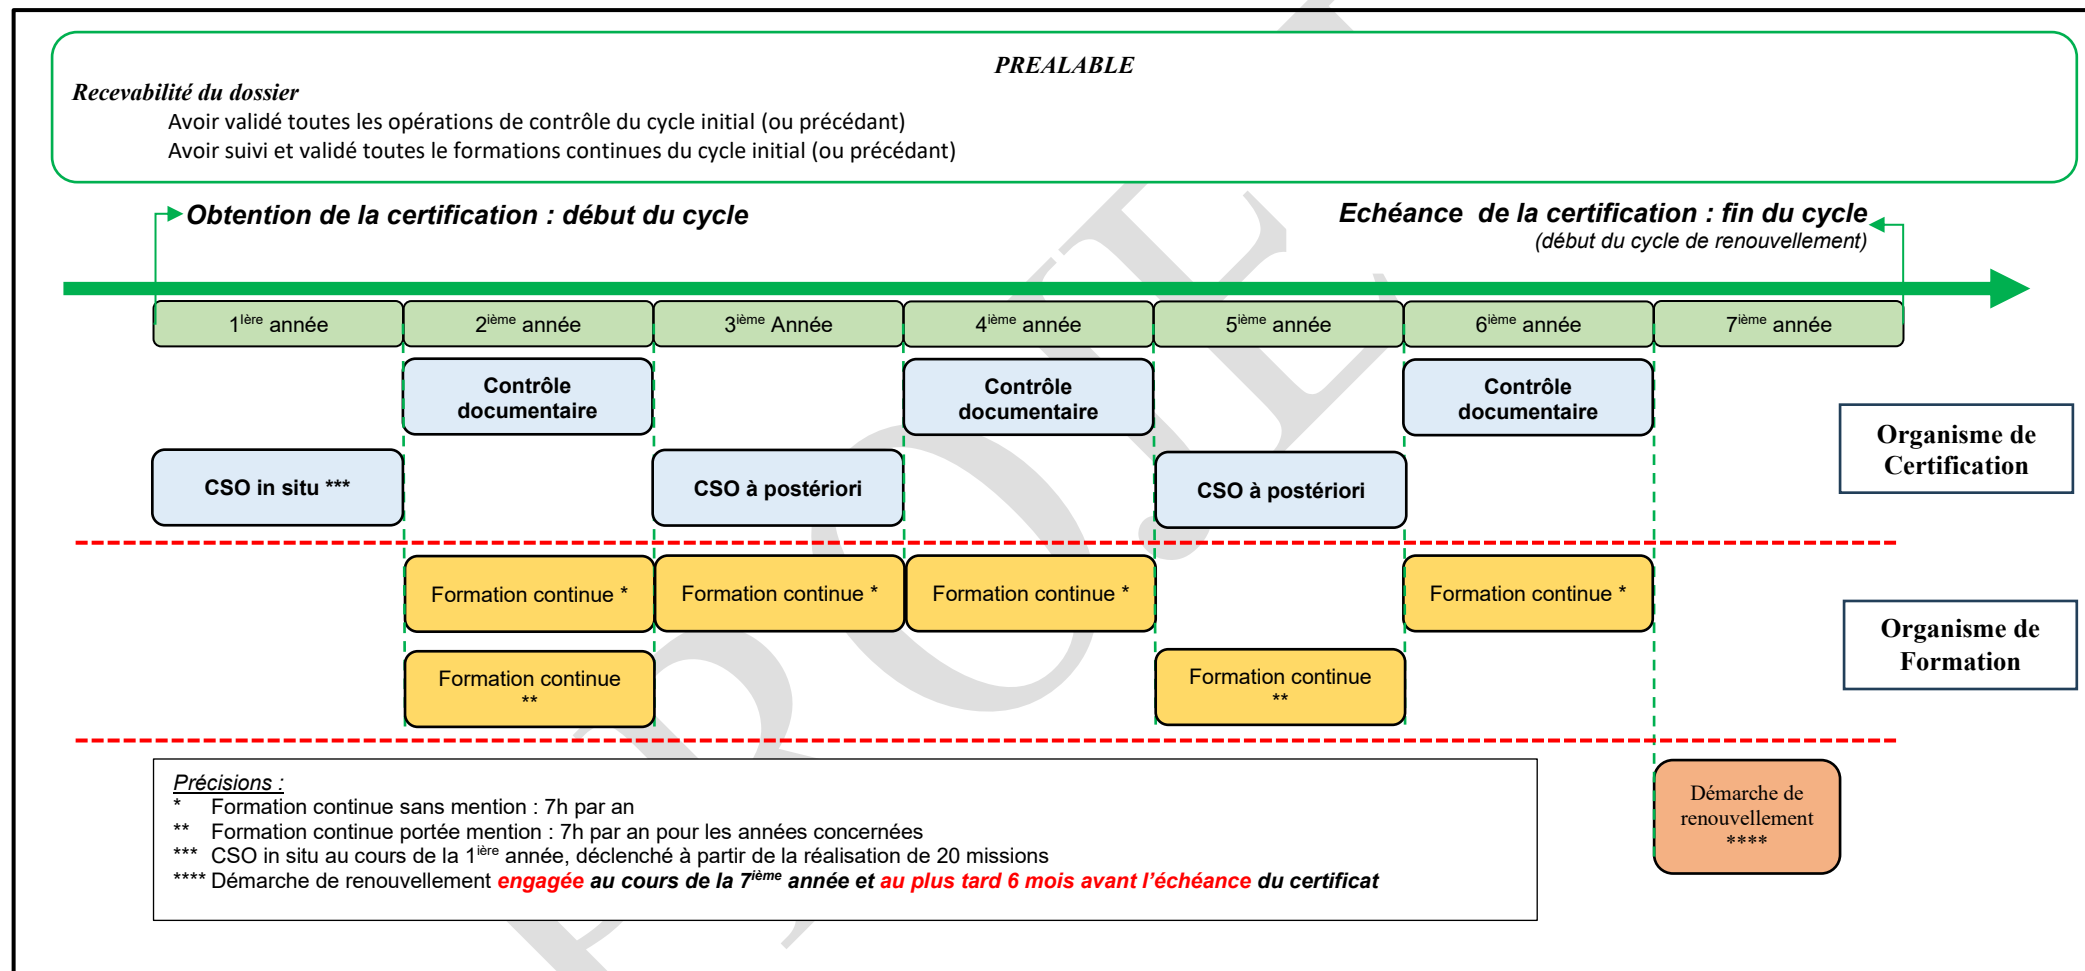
PREALABLE

Recevabilité du dossier

Avoir validé toutes les opérations de contrôle du cycle initial (ou précédant)
Avoir suivi et validé toutes le formations continues du cycle initial (ou précédant)

Obtention de la certification : début du cycle

Echéance de la certification : fin du cycle
(début du cycle de renouvellement)

| $1^{\text{ère}}$ année | $2^{\text{ième}}$ année | $3^{\text{ième}}$ Année | $4^{\text{ième}}$ année | $5^{\text{ième}}$ année | $6^{\text{ième}}$ année | $7^{\text{ième}}$ année |
|---|---|---|---|---|---|---|

Contrôle documentaire

Contrôle documentaire

Contrôle documentaire

Organisme de Certification

CSO in situ ***

CSO à postériori

CSO à postériori

Formation continue *

Formation continue *

Formation continue *

Formation continue *

Organisme de Formation

Formation continue **

Formation continue **

Précisions :
* Formation continue sans mention : 7h par an
** Formation continue portée mention : 7h par an pour les années concernées
*** CSO in situ au cours de la $1^{\text{ère}}$ année, déclenché à partir de la réalisation de 20 missions
**** Démarche de renouvellement engagée au cours de la $7^{\text{ième}}$ année et au plus tard 6 mois avant l'échéance du certificat

Démarche de renouvellement ****